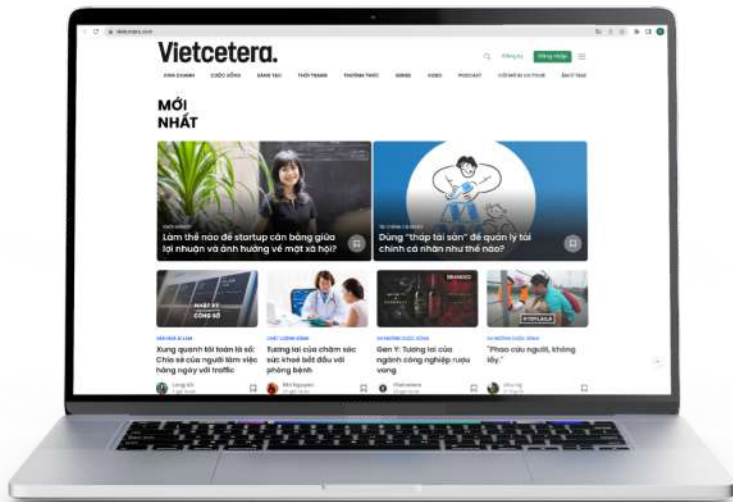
Vietcetera.

Đăng ký Đăng nhập

KINH DOANH CUỘC SỐNG SÁNG TẠO THỜI TRANG THÔNG THỨC SERIES VIDEO PODCAST CÓ MỘT SỐ CÁI TRUNG ĐÀO TẠO

MỚI NHẤT

Làm thế nào để startup cân bằng giữa lợi nhuận và ảnh hưởng về mặt xã hội?

Dùng "tháp tài sản" để quản lý tài chính cá nhân như thế nào?

NHẬT KÝ CÔNG SỞ

Xung quanh tôi toàn là số: Chia sẻ của người làm việc hàng ngày với traffic

Tương lai của chăm sóc sức khoẻ bắt đầu với phòng bệnh

Gen Y: Tương lai của ngành công nghiệp rượu vang

"Phao cứu người, không lấy."